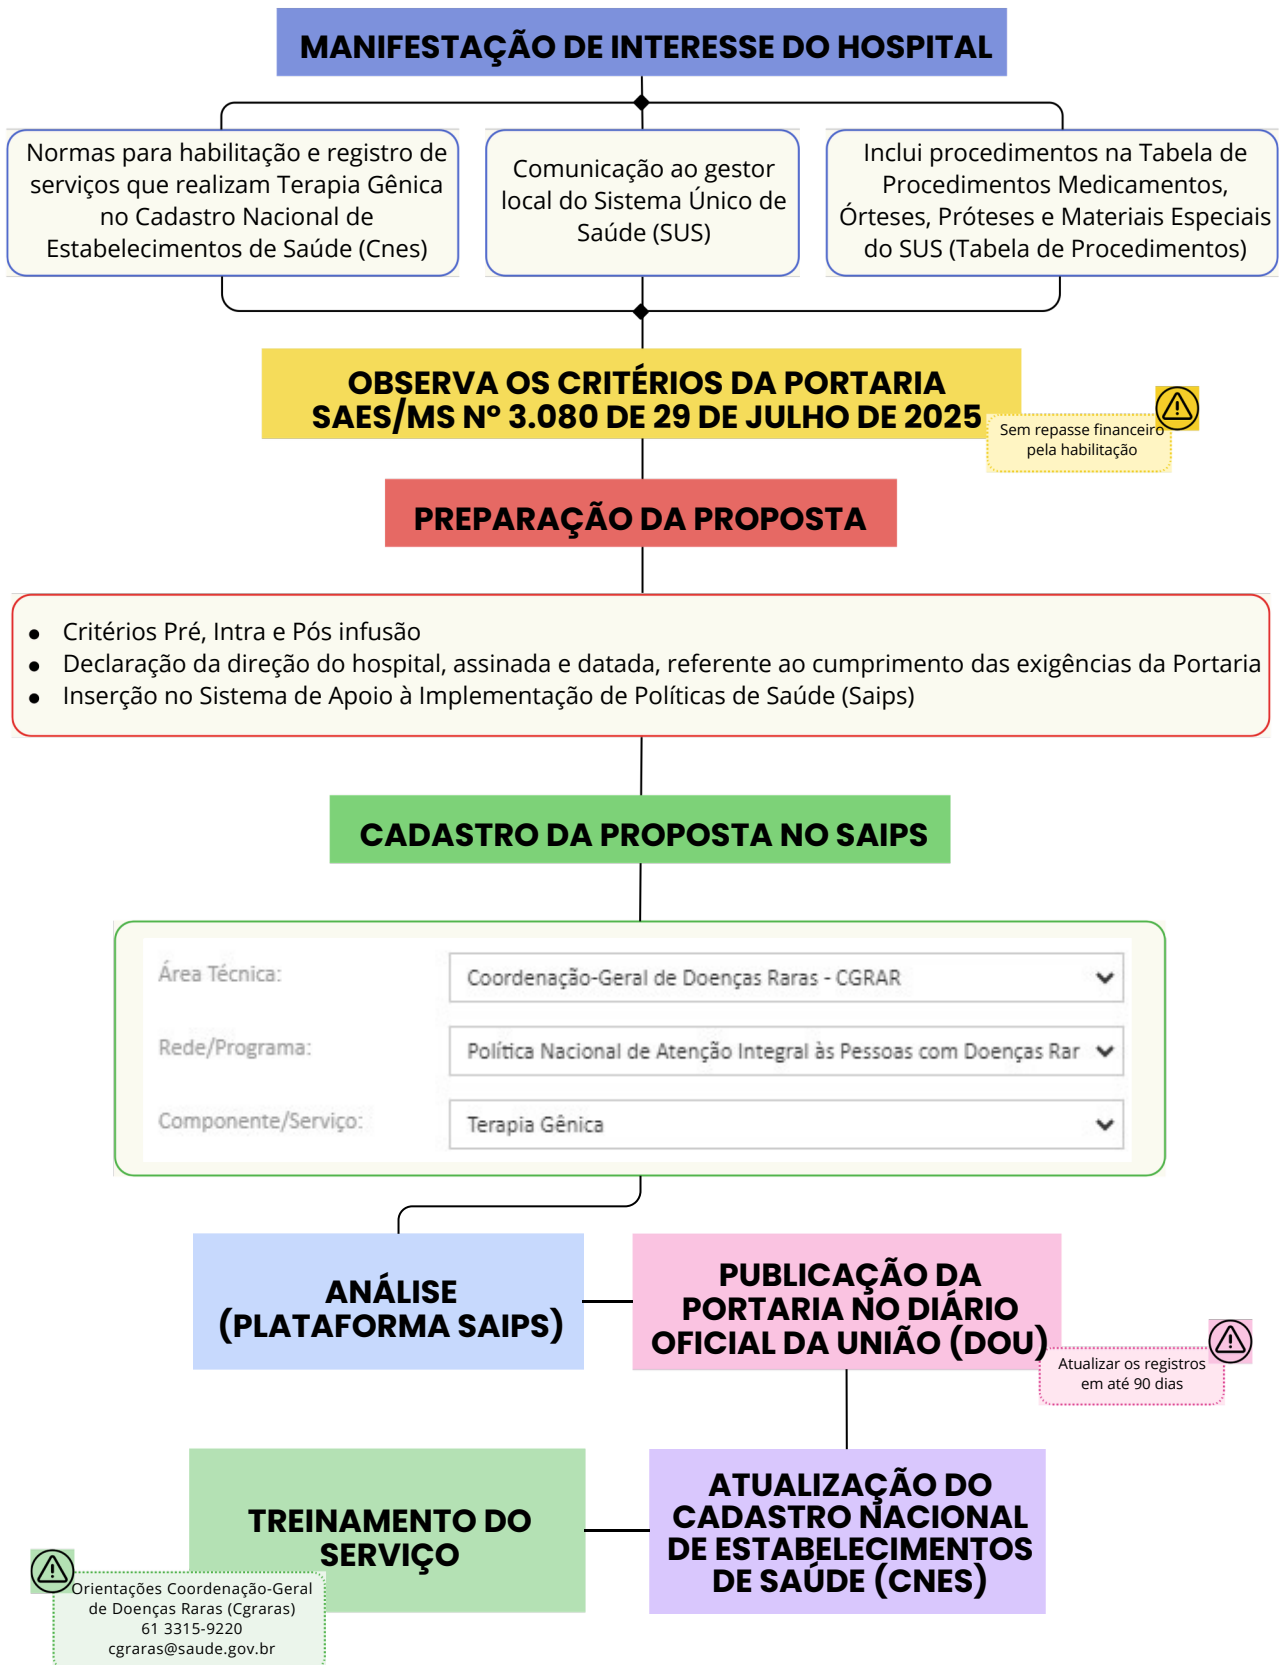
MANIFESTAÇÃO DE INTERESSE DO HOSPITAL

Normas para habilitação e registro de serviços que realizam Terapia Gênica no Cadastro Nacional de Estabelecimentos de Saúde (Cnes)

Comunicação ao gestor local do Sistema Único de Saúde (SUS)

Inclui procedimentos na Tabela de Procedimentos Medicamentos, Órteses, Próteses e Materiais Especiais do SUS (Tabela de Procedimentos)

OBSERVA OS CRITÉRIOS DA PORTARIA SAES/MS Nº 3.080 DE 29 DE JULHO DE 2025

Sem repasse financeiro pela habilitação

PREPARAÇÃO DA PROPOSTA

- Critérios Pré, Intra e Pós infusão
- Declaração da direção do hospital, assinada e datada, referente ao cumprimento das exigências da Portaria
- Inserção no Sistema de Apoio à Implementação de Políticas de Saúde (Saips)

CADASTRO DA PROPOSTA NO SAIPS

Área Técnica: Coordenação-Geral de Doenças Raras - CGRAR
Rede/Programa: Política Nacional de Atenção Integral às Pessoas com Doenças Rar
Componente/Serviço: Terapia Gênica

ANÁLISE (PLATAFORMA SAIPS)

PUBLICAÇÃO DA PORTARIA NO DIÁRIO OFICIAL DA UNIÃO (DOU)

Atualizar os registros em até 90 dias

TREINAMENTO DO SERVIÇO

ATUALIZAÇÃO DO CADASTRO NACIONAL DE ESTABELECIMENTOS DE SAÚDE (CNES)

Orientações Coordenação-Geral de Doenças Raras (Cgraras) 61 3315-9220 cgraras@saude.gov.br